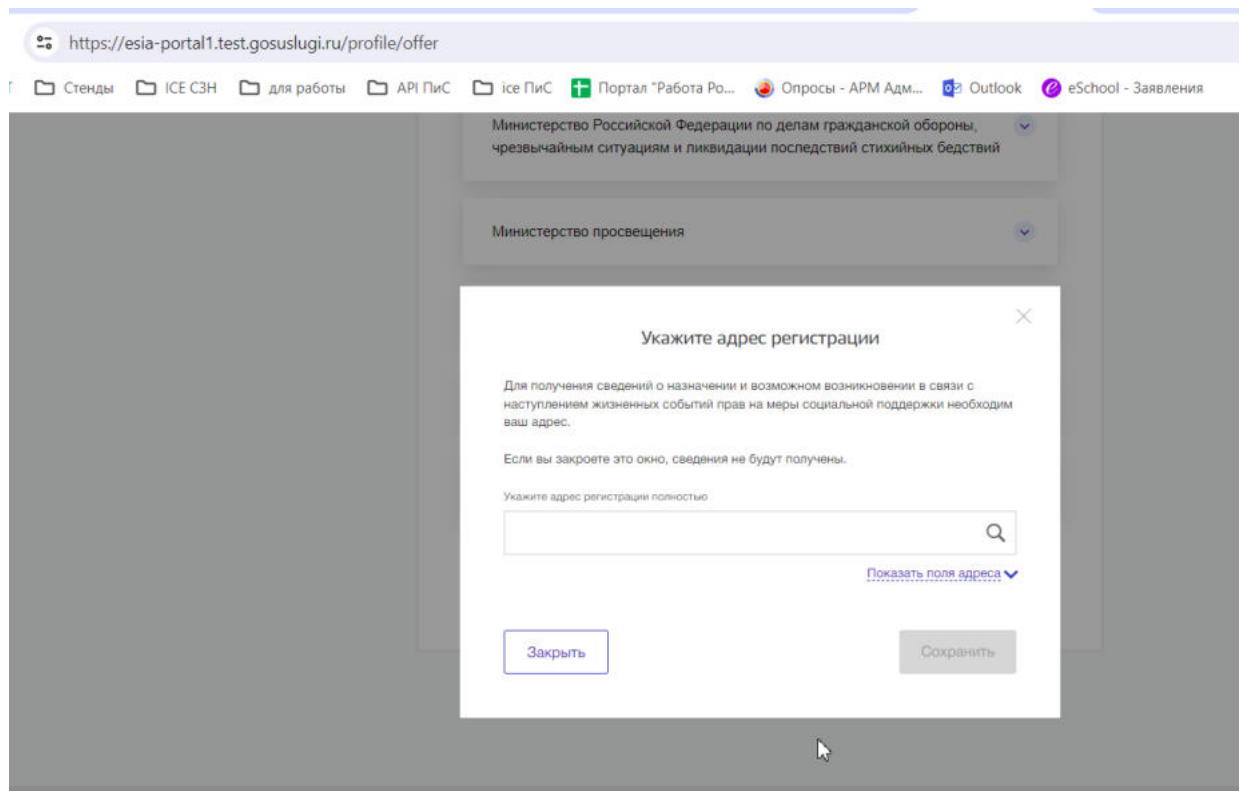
https://esia-portal1.test.gosuslugi.ru/profile/offer

Стенды ICE СЗН для работы API ПиС ice ПиС Портал "Работа Ро... Опросы - АРМ Адм... Outlook eSchool - Заявления

Министерство Российской Федерации по делам гражданской обороны, чрезвычайным ситуациям и ликвидации последствий стихийных бедствий

Министерство просвещения

Укажите адрес регистрации

Для получения сведений о назначении и возможном возникновении в связи с наступлением жизненных событий прав на меры социальной поддержки необходим ваш адрес.

Если вы закроете это окно, сведения не будут получены.

Укажите адрес регистрации полностью

Показать поля адреса

Закрыть

Сохранить